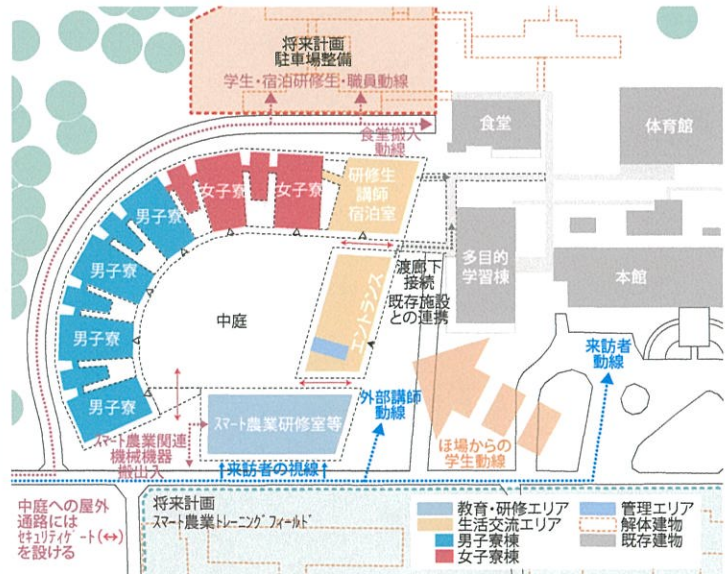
将来計画
駐車場整備
学生・宿泊研修生・職員動線

食堂搬入動線

食堂

体育館

女子寮
女子寮

研修生
講師
宿泊室

男子寮
男子寮
男子寮
男子寮
男子寮

渡廊下
接続
既存施設
との連携

多目的
学習棟

本館

中庭

エントランス

来訪者
動線

外部講師
動線

スマート農業研修室等

スマート農業関連
機械機器
搬出入

ほ場からの
学生動線

↑来訪者の視線↑

中庭への屋外
通路には
セキュリティゲート(↔)
を設ける

将来計画
スマート農業トレーニングフィールド

教育・研修エリア
生活交流エリア
男子寮棟
女子寮棟
管理エリア
解体建物
既存建物